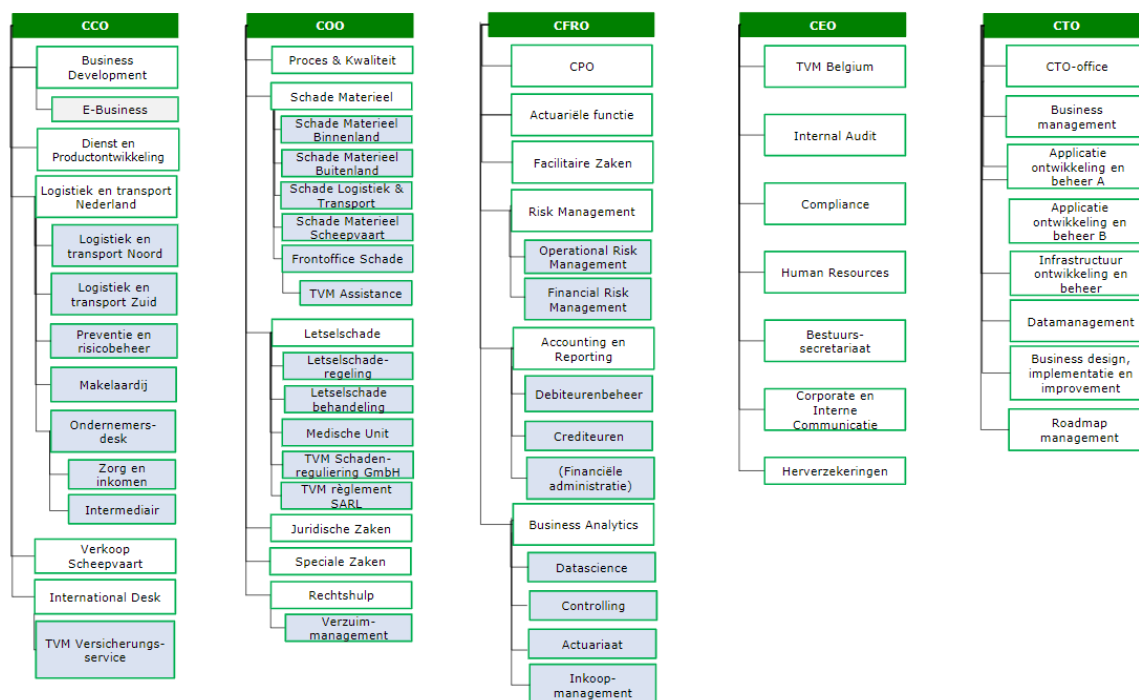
CCO

Business Development

E-Business

Dienst en Productontwikkeling

Logistiek en transport Nederland

Logistiek en transport Noord

Logistiek en transport Zuid

Preventie en risicobeheer

Makelaardij

Ondernemers-desk

Zorg en inkomen

Intermediair

Verkoop Scheepvaart

International Desk

TVM Versicherungs-service

COO

Proces & Kwaliteit

Schade Materieel

Schade Materieel Binnenland

Schade Materieel Buitenland

Schade Logistiek & Transport

Schade Materieel Scheepvaart

Frontoffice Schade

TVM Assistance

Letselschade

Letselschade-regeling

Letselschade behandeling

Medische Unit

TVM Schaden-regulierung GmbH

TVM règlement SARL

Juridische Zaken

Speciale Zaken

Rechtshulp

Verzuim-management

CFRO

CPO

Actuariële functie

Facilitaire Zaken

Risk Management

Operational Risk Management

Financial Risk Management

Accounting en Reporting

Debiteurenbeheer

Crediteuren

(Financiële administratie)

Business Analytics

Datascience

Controlling

Actuariaat

Inkoop-management

CEO

TVM Belgium

Internal Audit

Compliance

Human Resources

Bestuurs-secretariaat

Corporate en Interne Communicatie

Herverzekeringen

CTO

CTO-office

Business management

Applicatie ontwikkeling en beheer A

Applicatie ontwikkeling en beheer B

Infrastructuur ontwikkeling en beheer

Datamanagement

Business design, implementatie en improvement

Roadmap management